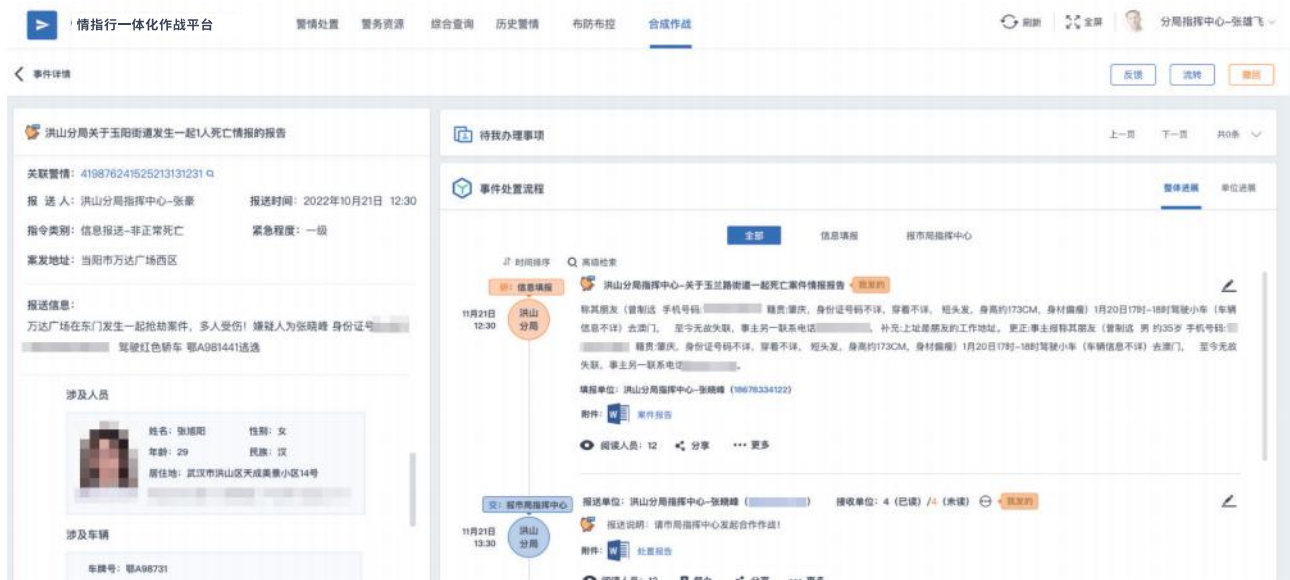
情指行一体化作战平台

警情处置　警务资源　综合查询　历史警情　布防布控　合成作战

刷新　全屏　分局指挥中心-张建飞

事件详情

反馈　流转　撤回

洪山分局关于玉阳街道发生一起1人死亡情报的报告

关联警情：419876241525213131231

报 送 人：洪山分局指挥中心-张豪　报送时间：2022年10月21日 12:30

指令类别：信息报送-非正常死亡　紧急程度：一级

案发地址：当阳市万达广场西区

报送信息：

万达广场在东门发生一起抢劫案件，多人受伤！嫌疑人为张晓峰 身份证号 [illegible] 驾驶红色轿车 鄂A981441逃逸

涉及人员

姓名：张旭阳　性别：女

年龄：29　民族：汉

居住地：武汉市洪山区天成美景小区14号

涉及车辆

车牌号：鄂A98731

待我办理事项

上一页　下一页　共0条

事件处置流程

整体进展　单位进展

全部　信息填报　报市局指挥中心

时间排序　高级检索

转：信息填报

11月21日 12:30

洪山分局

洪山分局指挥中心-关于玉兰路街道一起死亡案件情报报告　我发的

称其朋友（曾制法 手机号码：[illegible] 籍贯:肇庆，身份证号码不详，穿着不详，短头发，身高约173CM，身材偏瘦）1月20日17时-18时驾驶小车（车辆信息不详）去澳门，至今无故失联，事主另一联系电话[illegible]，补充:上址是朋友的工作地址。更正:事主报称其朋友（曾制法 男 约35岁 手机号码：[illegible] 籍贯:肇庆，身份证号码不详，穿着不详，短头发，身高约173CM，身材偏瘦）1月20日17时-18时驾驶小车（车辆信息不详）去澳门，至今无故失联，事主另一联系电话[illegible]

填报单位：洪山分局指挥中心-张晓峰（18678334122）

附件：案件报告

阅读人员：12　分享　更多

交：报市局指挥中心

11月21日 13:30

洪山分局

报送单位：洪山分局指挥中心-张晓峰（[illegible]）　接收单位：4（已读）/4（未读）　我发的

报送说明：请市局指挥中心发起合作作战！

附件：处置报告